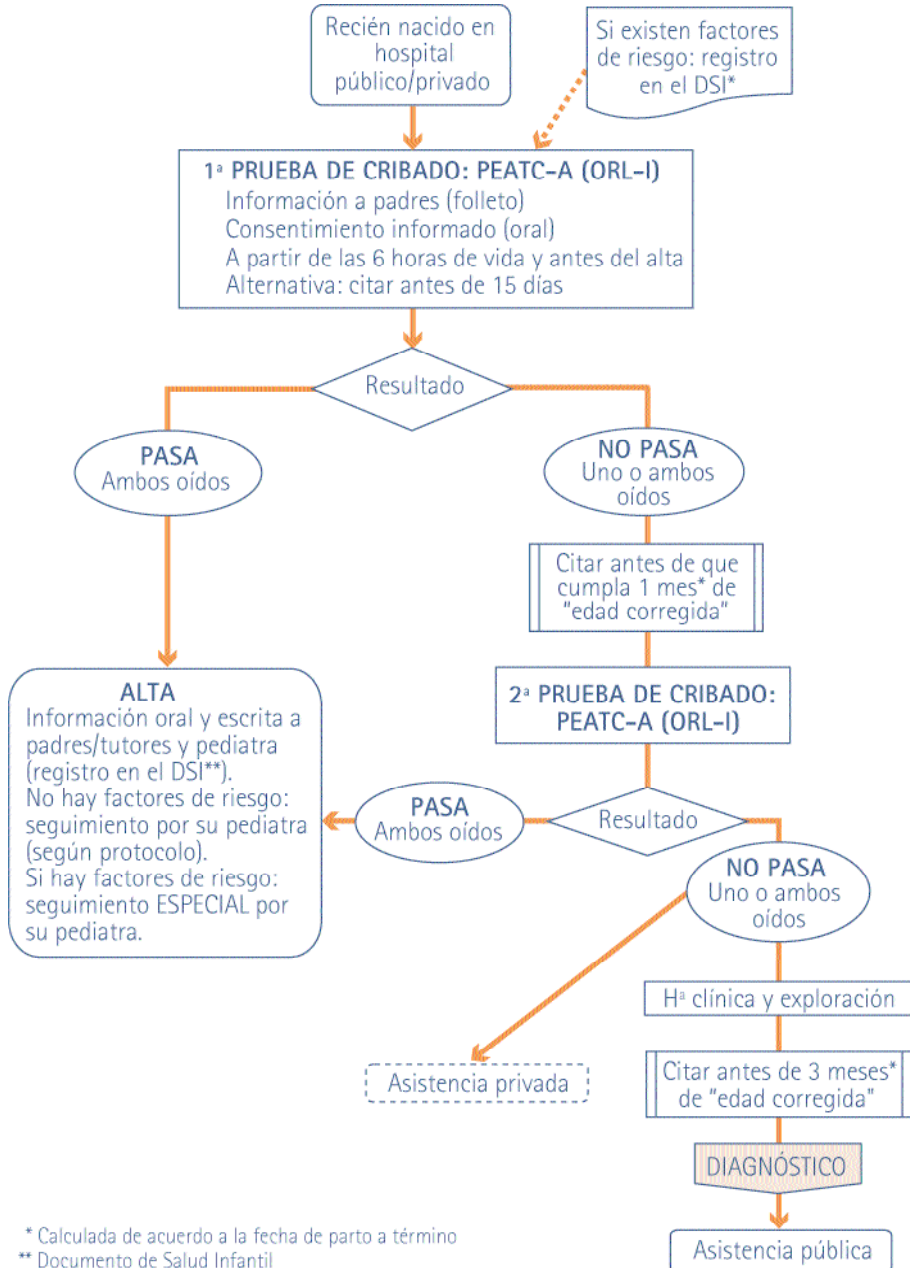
Recién nacido en hospital público/privado

Si existen factores de riesgo: registro en el DSI*

1ª PRUEBA DE CRIBADO: PEATC-A (ORL-I)
Información a padres (folleto)
Consentimiento informado (oral)
A partir de las 6 horas de vida y antes del alta
Alternativa: citar antes de 15 días

Resultado

PASA
Ambos oídos

NO PASA
Uno o ambos oídos

Citar antes de que cumpla 1 mes* de "edad corregida"

ALTA
Información oral y escrita a padres/tutores y pediatra (registro en el DSI**).
No hay factores de riesgo: seguimiento por su pediatra (según protocolo).
Si hay factores de riesgo: seguimiento ESPECIAL por su pediatra.

2ª PRUEBA DE CRIBADO: PEATC-A (ORL-I)

PASA
Ambos oídos

Resultado

NO PASA
Uno o ambos oídos

Hª clínica y exploración

Asistencia privada

Citar antes de 3 meses* de "edad corregida"

DIAGNÓSTICO

* Calculada de acuerdo a la fecha de parto a término
** Documento de Salud Infantil

Asistencia pública